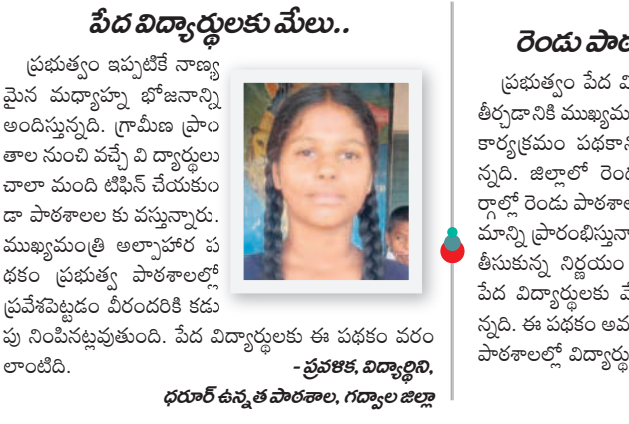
పేద విద్యార్థులకు మేలు..

ప్రభుత్వం ఇప్పటికే నాణ్యమైన మధ్యాహ్న భోజనాన్ని అందిస్తున్నది. గ్రామీణ ప్రాంతాల నుంచి వచ్చే విద్యార్థులు చాలా మంది టిఫిన్ చేయకుండా పాఠశాలలకు వస్తున్నారు. ముఖ్యమంత్రి అల్పాహార పథకం ప్రభుత్వ పాఠశాలల్లో ప్రవేశపెట్టడం వీరందరికి కడుపు నింపినట్లవుతుంది. పేద విద్యార్థులకు ఈ పథకం వరం లాంటిది.

- ప్రవళిక, విద్యార్థిని, ధరూర్ ఉన్నత పాఠశాల, గద్వాల జిల్లా

రెండు పాఠ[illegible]

ప్రభుత్వం పేద వి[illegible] తీర్చడానికి ముఖ్యమ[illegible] కార్యక్రమం పథకాని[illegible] న్నది. జిల్లాలో రెండ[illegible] ర్గాల్లో రెండు పాఠశాల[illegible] మాన్ని ప్రారంభిస్తునా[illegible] తీసుకున్న నిర్ణయం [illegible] పేద విద్యార్థులకు వ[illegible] న్నది. ఈ పథకం అవ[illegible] పాఠశాలల్లో విద్యార్థు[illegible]